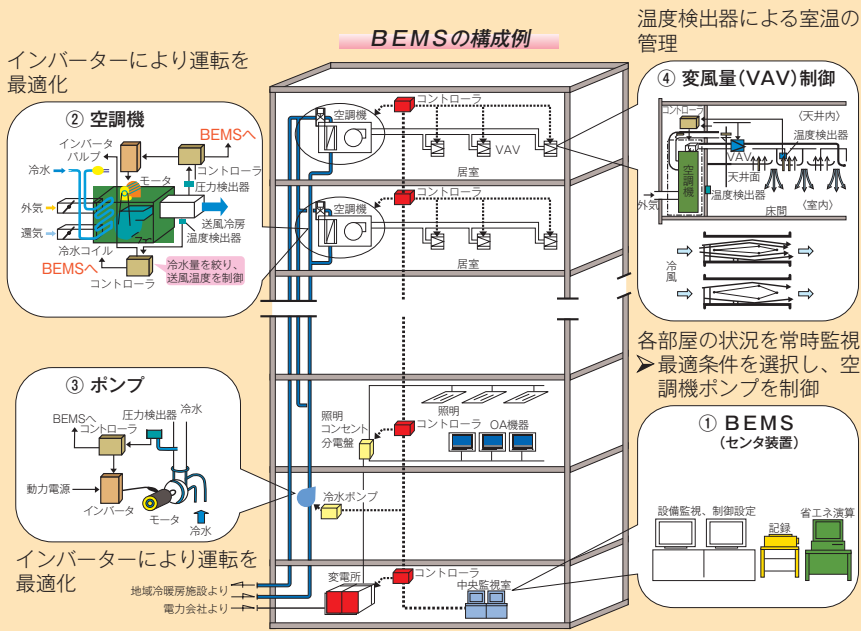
BEMSの構成例

インバーターにより運転を最適化

② 空調機

インバータバルブ
BEMSへ
コントローラ
圧力検出器
冷水
モータ
外気
還気
送風冷房温度検出器
冷水コイル
BEMSへ
コントローラ
冷水量を絞り、送風温度を制御

温度検出器による室温の管理

④ 変風量(VAV)制御

コントローラ
〈天井内〉
温度検出器
VAV
空調機
天井面
外気
温度検出器
床面
〈室内〉
冷風

空調機
コントローラ
VAV
居室
空調機
コントローラ
居室

各部屋の状況を常時監視
➢最適条件を選択し、空調機ポンプを制御

③ ポンプ

BEMSへ
圧力検出器
冷水
コントローラ
動力電源
インバータ
モータ
冷水

インバーターにより運転を最適化

照明
コンセント
分電盤
照明
コントローラ
OA機器
冷水ポンプ

① BEMS
(センタ装置)

設備監視、制御設定
記録
省エネ演算

変電所
コントローラ
中央監視室
地域冷暖房施設より
電力会社より